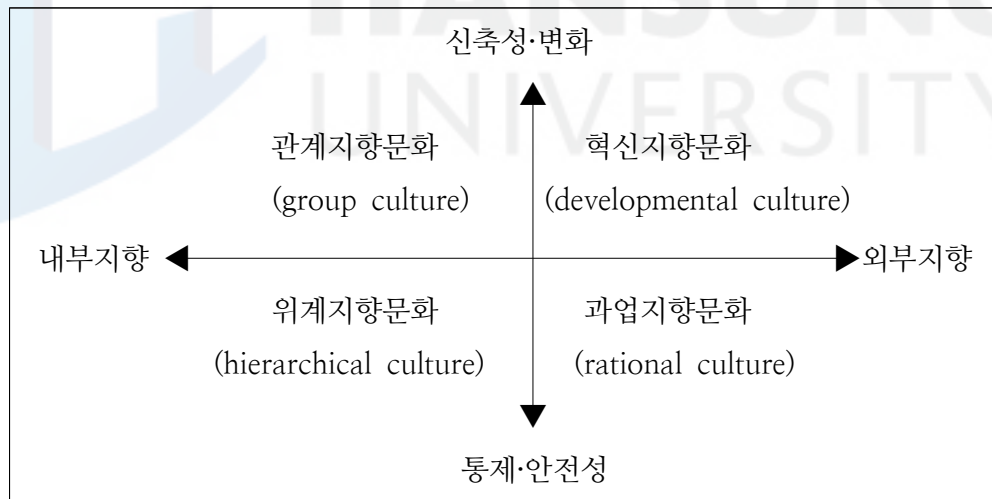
HANSUNG UNIVERSITY

신축성·변화

관계지향문화
(group culture)

혁신지향문화
(developmental culture)

내부지향

외부지향

위계지향문화
(hierarchical culture)

과업지향문화
(rational culture)

통제·안전성